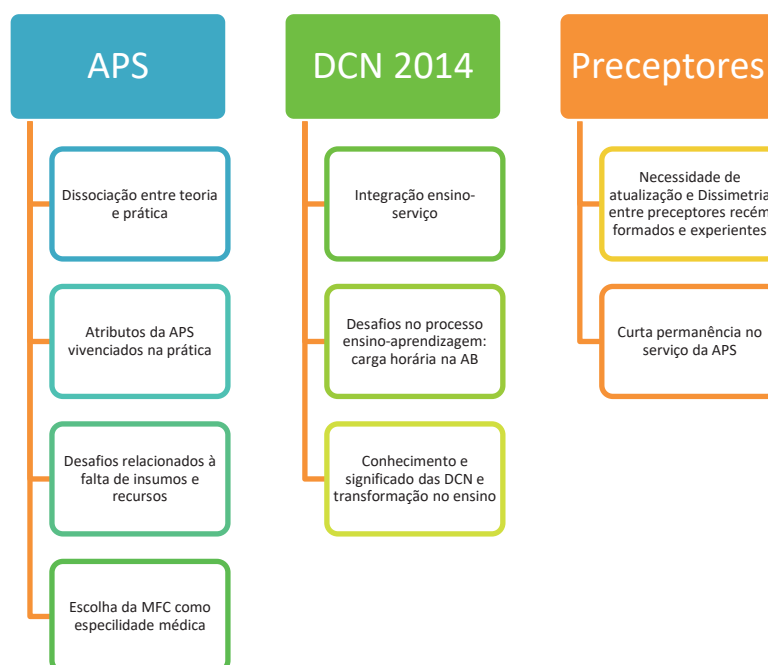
APS

Dissociação entre teoria e prática

Atributos da APS vivenciados na prática

Desafios relacionados à falta de insumos e recursos

Escolha da MFC como especilidade médica

DCN 2014

Integração ensino-serviço

Desafios no processo ensino-aprendizagem: carga horária na AB

Conhecimento e significado das DCN e transformação no ensino

Preceptores

Necessidade de atualização e Dissimetria entre preceptores recém formados e experientes

Curta permanência no serviço da APS